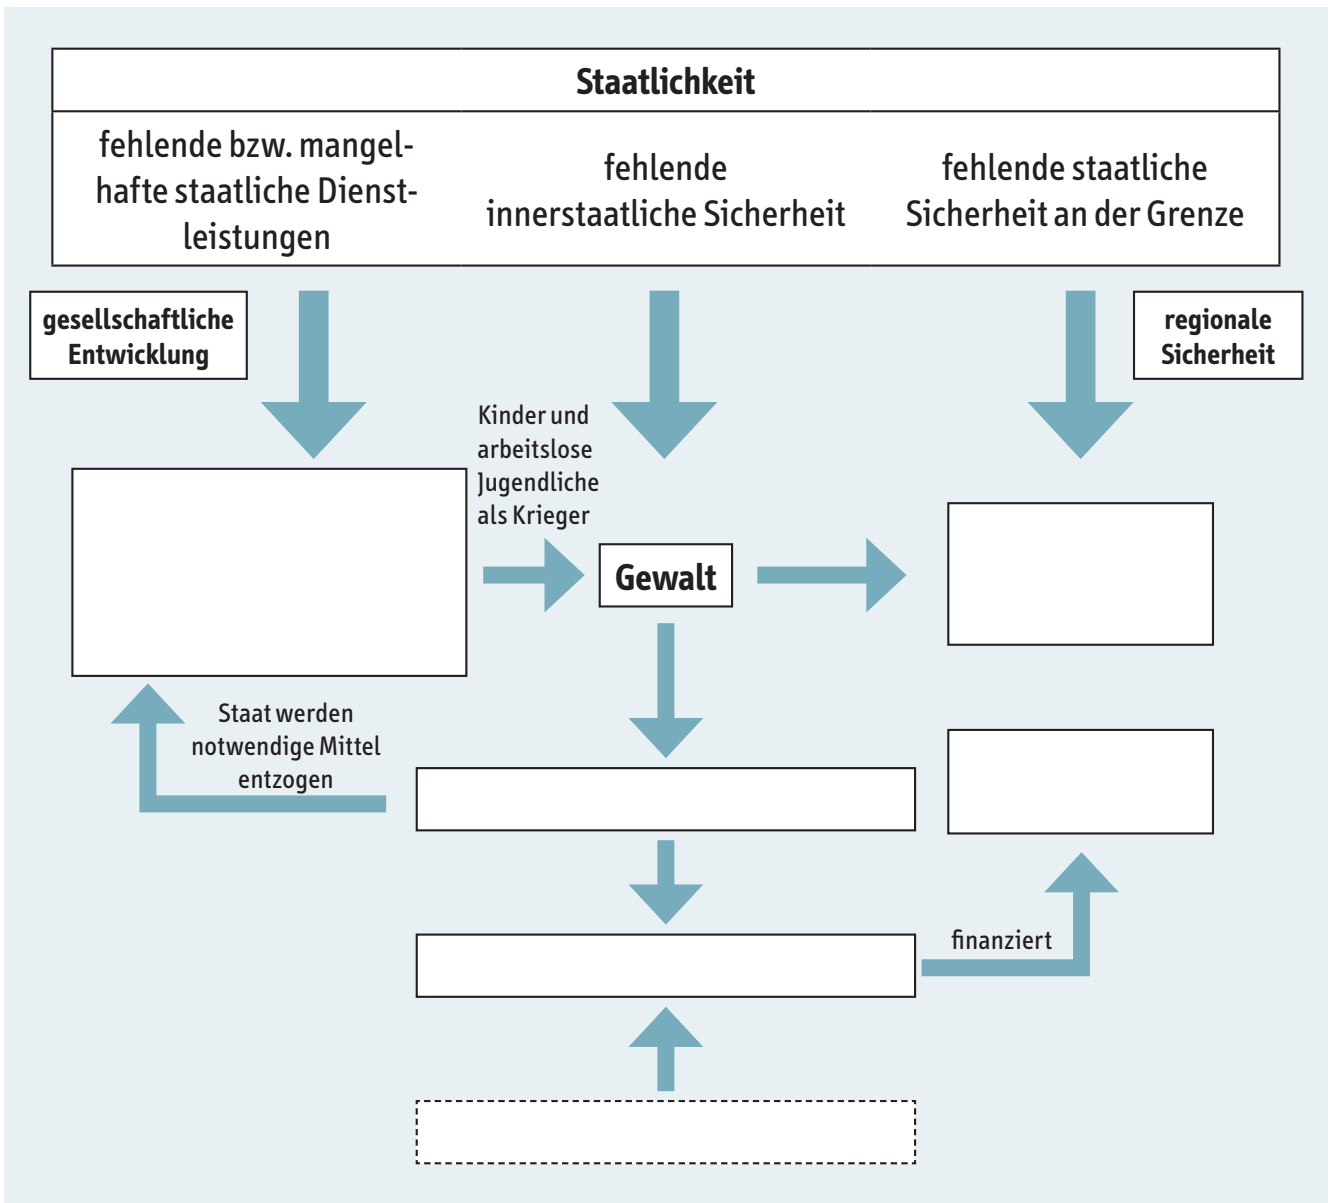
| Staatlichkeit | | |
|---|---|---|
| fehlende bzw. mangelhafte staatliche Dienstleistungen | fehlende innerstaatliche Sicherheit | fehlende staatliche Sicherheit an der Grenze |

gesellschaftliche Entwicklung

regionale Sicherheit

Kinder und arbeitslose Jugendliche als Krieger

Gewalt

Staat werden notwendige Mittel entzogen

finanziert